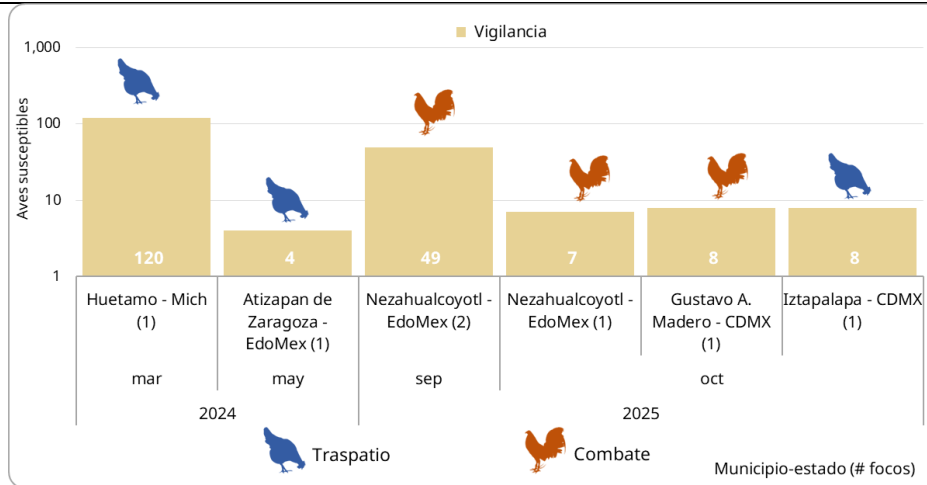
Vigilancia

1,000
100
10
1

Aves susceptibles

120
4
49
7
8
8

Huetamo - Mich (1)
Atizapan de Zaragoza - EdoMex (1)
Nezahualcoyotl - EdoMex (2)
Nezahualcoyotl - EdoMex (1)
Gustavo A. Madero - CDMX (1)
Iztapalapa - CDMX (1)

mar
may
sep
oct

2024
2025

Traspatio
Combate

Municipio-estado (# focos)